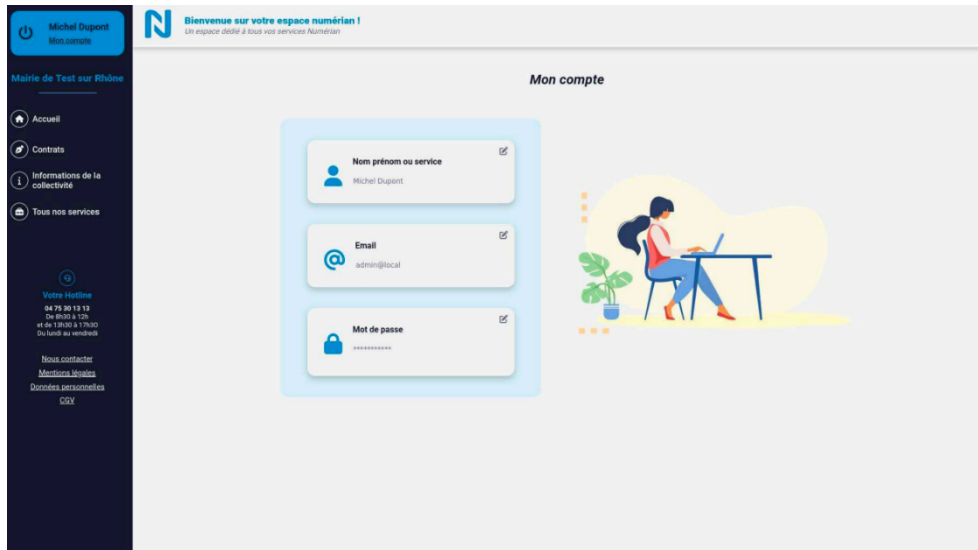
Michel Dupont
Mon compte

Mairie de Test sur Rhône

Accueil
Contrats
Informations de la collectivité
Tous nos services

Votre Hotline
04 75 30 13 13
De 8h30 à 12h
et de 13h30 à 17h30
Du lundi au vendredi

Nous contacter
Mentions légales
Données personnelles
CGV

Bienvenue sur votre espace numérian !
Un espace dédié à tous vos services Numérian

Mon compte

Nom prénom ou service
Michel Dupont

Email
admin@local

Mot de passe
•••••••••••